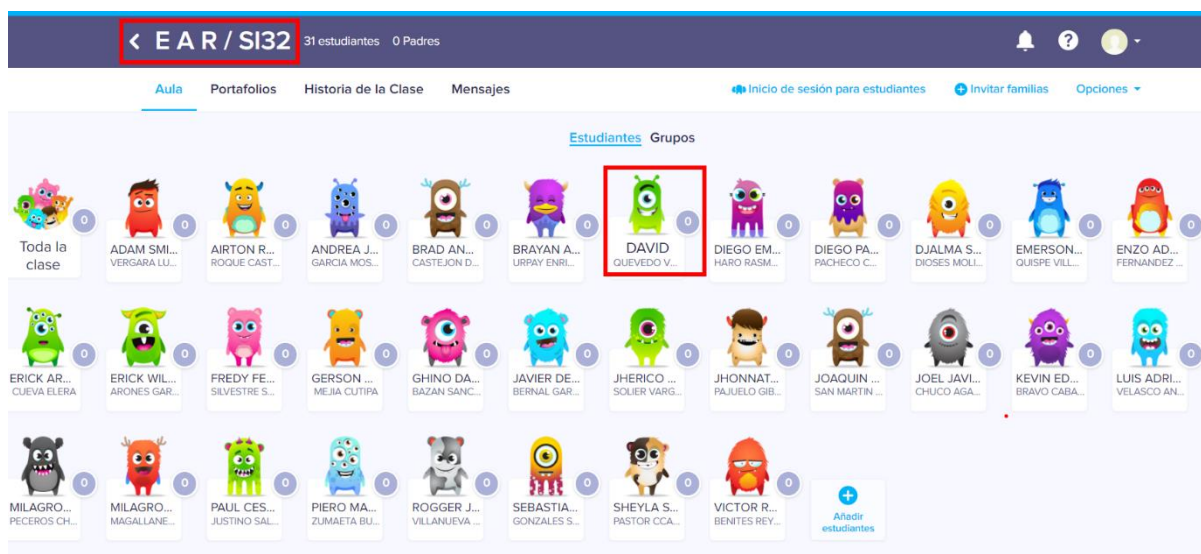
< E A R / SI32 31 estudiantes 0 Padres

Aula Portafolios Historia de la Clase Mensajes

Inicio de sesión para estudiantes Invitar familias Opciones

Estudiantes Grupos

0 Toda la clase

0 ADAM SMI... VERGARA LU...

0 AIRTON R... ROQUE CAST...

0 ANDREA J... GARCIA MOS...

0 BRAD AN... CASTEJON D...

0 BRAYAN A... URPAY ENRI...

0 DAVID QUEVEDO V...

0 DIEGO EM... HARO RASM...

0 DIEGO PA... PACHECO C...

0 DJALMA S... DIOSES MOLI...

0 EMERSON... QUISPE VILL...

0 ENZO AD... FERNANDEZ ...

0 ERICK AR... CUEVA ELERA

0 ERICK WIL... ARONES GAR...

0 FREDY FE... SILVESTRE S...

0 GERSON ... MEJIA CUTIPA

0 GHINO DA... BAZAN SANC...

0 JAVIER DE... BERNAL GAR...

0 JHERICO ... SOLIER VARG...

0 JHONNAT... PAJUELO GIB...

0 JOAQUIN ... SAN MARTIN ...

0 JOEL JAVI... CHUCO AGA...

0 KEVIN ED... BRAVO CABA...

0 LUIS ADRI... VELASCO AN...

0 MILAGRO... PECEROS CH...

0 MILAGRO... MAGALLANE...

0 PAUL CES... JUSTINO SAL...

0 PIERO MA... ZUMAETA BU...

0 ROGGER J... VILLANUEVA ...

0 SEBASTIA... GONZALES S...

0 SHEYLA S... PASTOR CCA...

0 VICTOR R... BENITES REY...

Añadir estudiantes